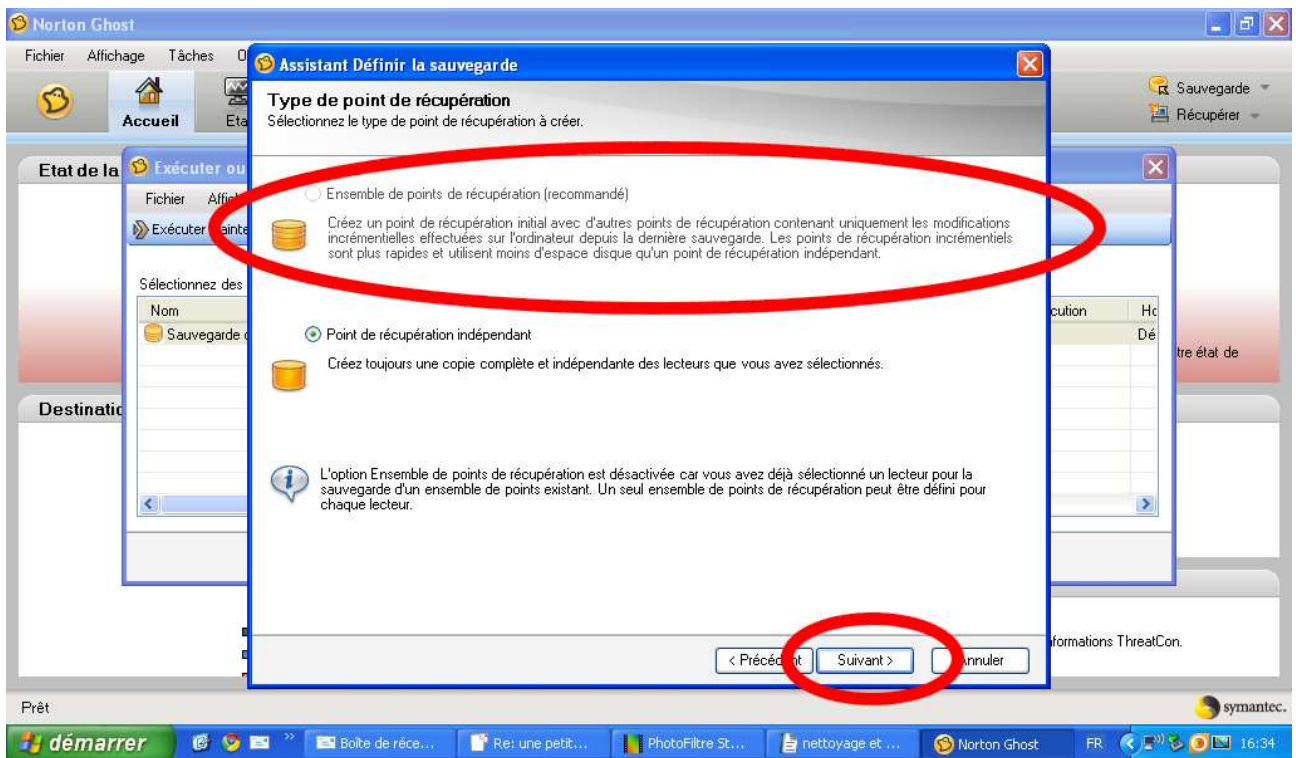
Norton Ghost

Fichier Affichage Tâches O

Accueil Eta

Sauvegarde

Récupérer

Etat de la

Exécuter ou

Fichier Affi

Exécuter ainte

Sélectionnez des

Nom

Sauvegarde

cution Hc

Dé

tre état de

Destinatio

formations ThreatCon.

Assistant Définir la sauvegarde

Type de point de récupération

Sélectionnez le type de point de récupération à créer.

Ensemble de points de récupération (recommandé)

Créez un point de récupération initial avec d'autres points de récupération contenant uniquement les modifications incrémentielles effectuées sur l'ordinateur depuis la dernière sauvegarde. Les points de récupération incrémentiels sont plus rapides et utilisent moins d'espace disque qu'un point de récupération indépendant.

Point de récupération indépendant

Créez toujours une copie complète et indépendante des lecteurs que vous avez sélectionnés.

L'option Ensemble de points de récupération est désactivée car vous avez déjà sélectionné un lecteur pour la sauvegarde d'un ensemble de points existant. Un seul ensemble de points de récupération peut être défini pour chaque lecteur.

< Précéd nt Suivant > nnuler

Prêt

symantec.

démarrer Boîte de réce... Re: une petit... PhotoFiltre St... nettoyage et ... Norton Ghost FR 16:34